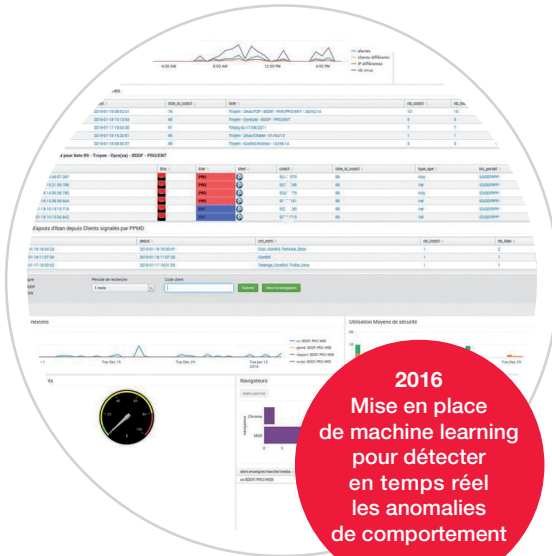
2016
Mise en place
de machine learning
pour détecter
en temps réel
les anomalies
de comportement

4:00 AM
8:00 AM
12:00 PM
4:00 PM

alertes
clients différents
IP différentes
nb virus

Submit
New investigation

Navigateurs

Utilisation Moyens de sécurité

Tue Dec 15
Tue Dec 29
Tue Dec 15
Tue Dec 29

Chrome
MSIE

d'ajouts d'Iban depuis Clients signalés par PPMD

debut
cm_nom
nb_coobil
nb_iban

Période de recherche
Code client
1 mois

ensions